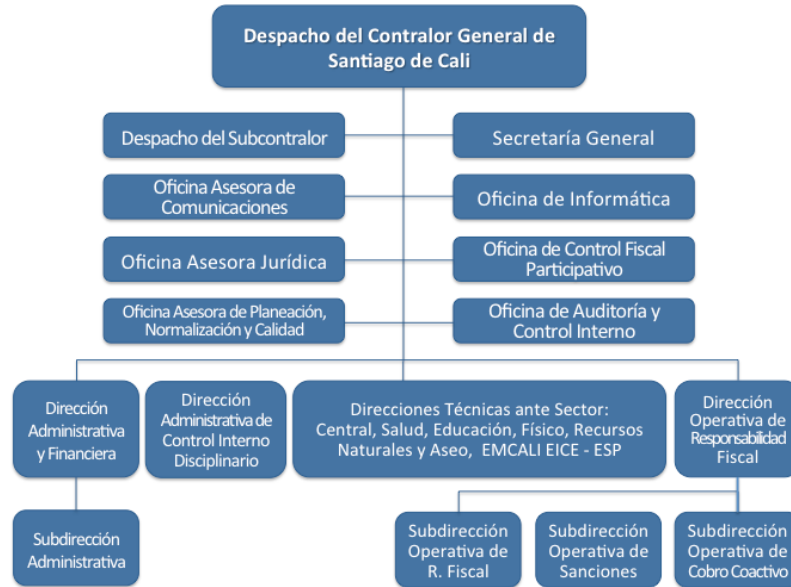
Despacho del Contralor General de Santiago de Cali

Despacho del Subcontralor

Secretaría General

Oficina Asesora de Comunicaciones

Oficina de Informática

Oficina Asesora Jurídica

Oficina de Control Fiscal Participativo

Oficina Asesora de Planeación, Normalización y Calidad

Oficina de Auditoría y Control Interno

Dirección Administrativa y Financiera

Dirección Administrativa de Control Interno Disciplinario

Direcciones Técnicas ante Sector: Central, Salud, Educación, Físico, Recursos Naturales y Aseo, EMCALI EICE - ESP

Dirección Operativa de Responsabilidad Fiscal

Subdirección Administrativa

Subdirección Operativa de R. Fiscal

Subdirección Operativa de Sanciones

Subdirección Operativa de Cobro Coactivo